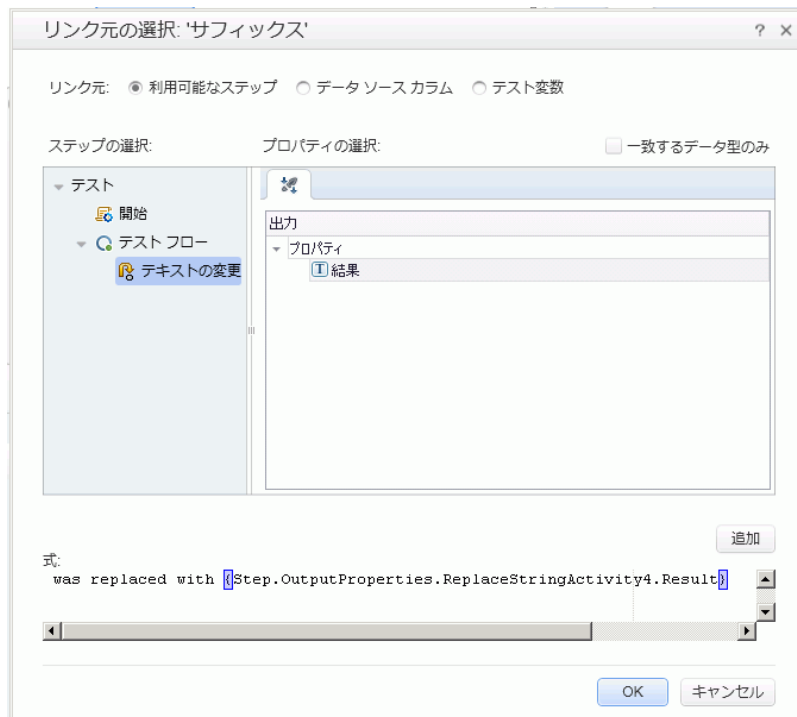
リンク元の選択: 'サフィックス'

? ×

リンク元: 利用可能なステップ データ ソース カラム テスト変数

ステップの選択:

プロパティの選択:

一致するデータ型のみ

テスト

開始

テスト フロー

テキストの変更

出力

プロパティ

結果

追加

式:

was replaced with {Step.OutputProperties.ReplaceStringActivity4.Result}

OK

キャンセル